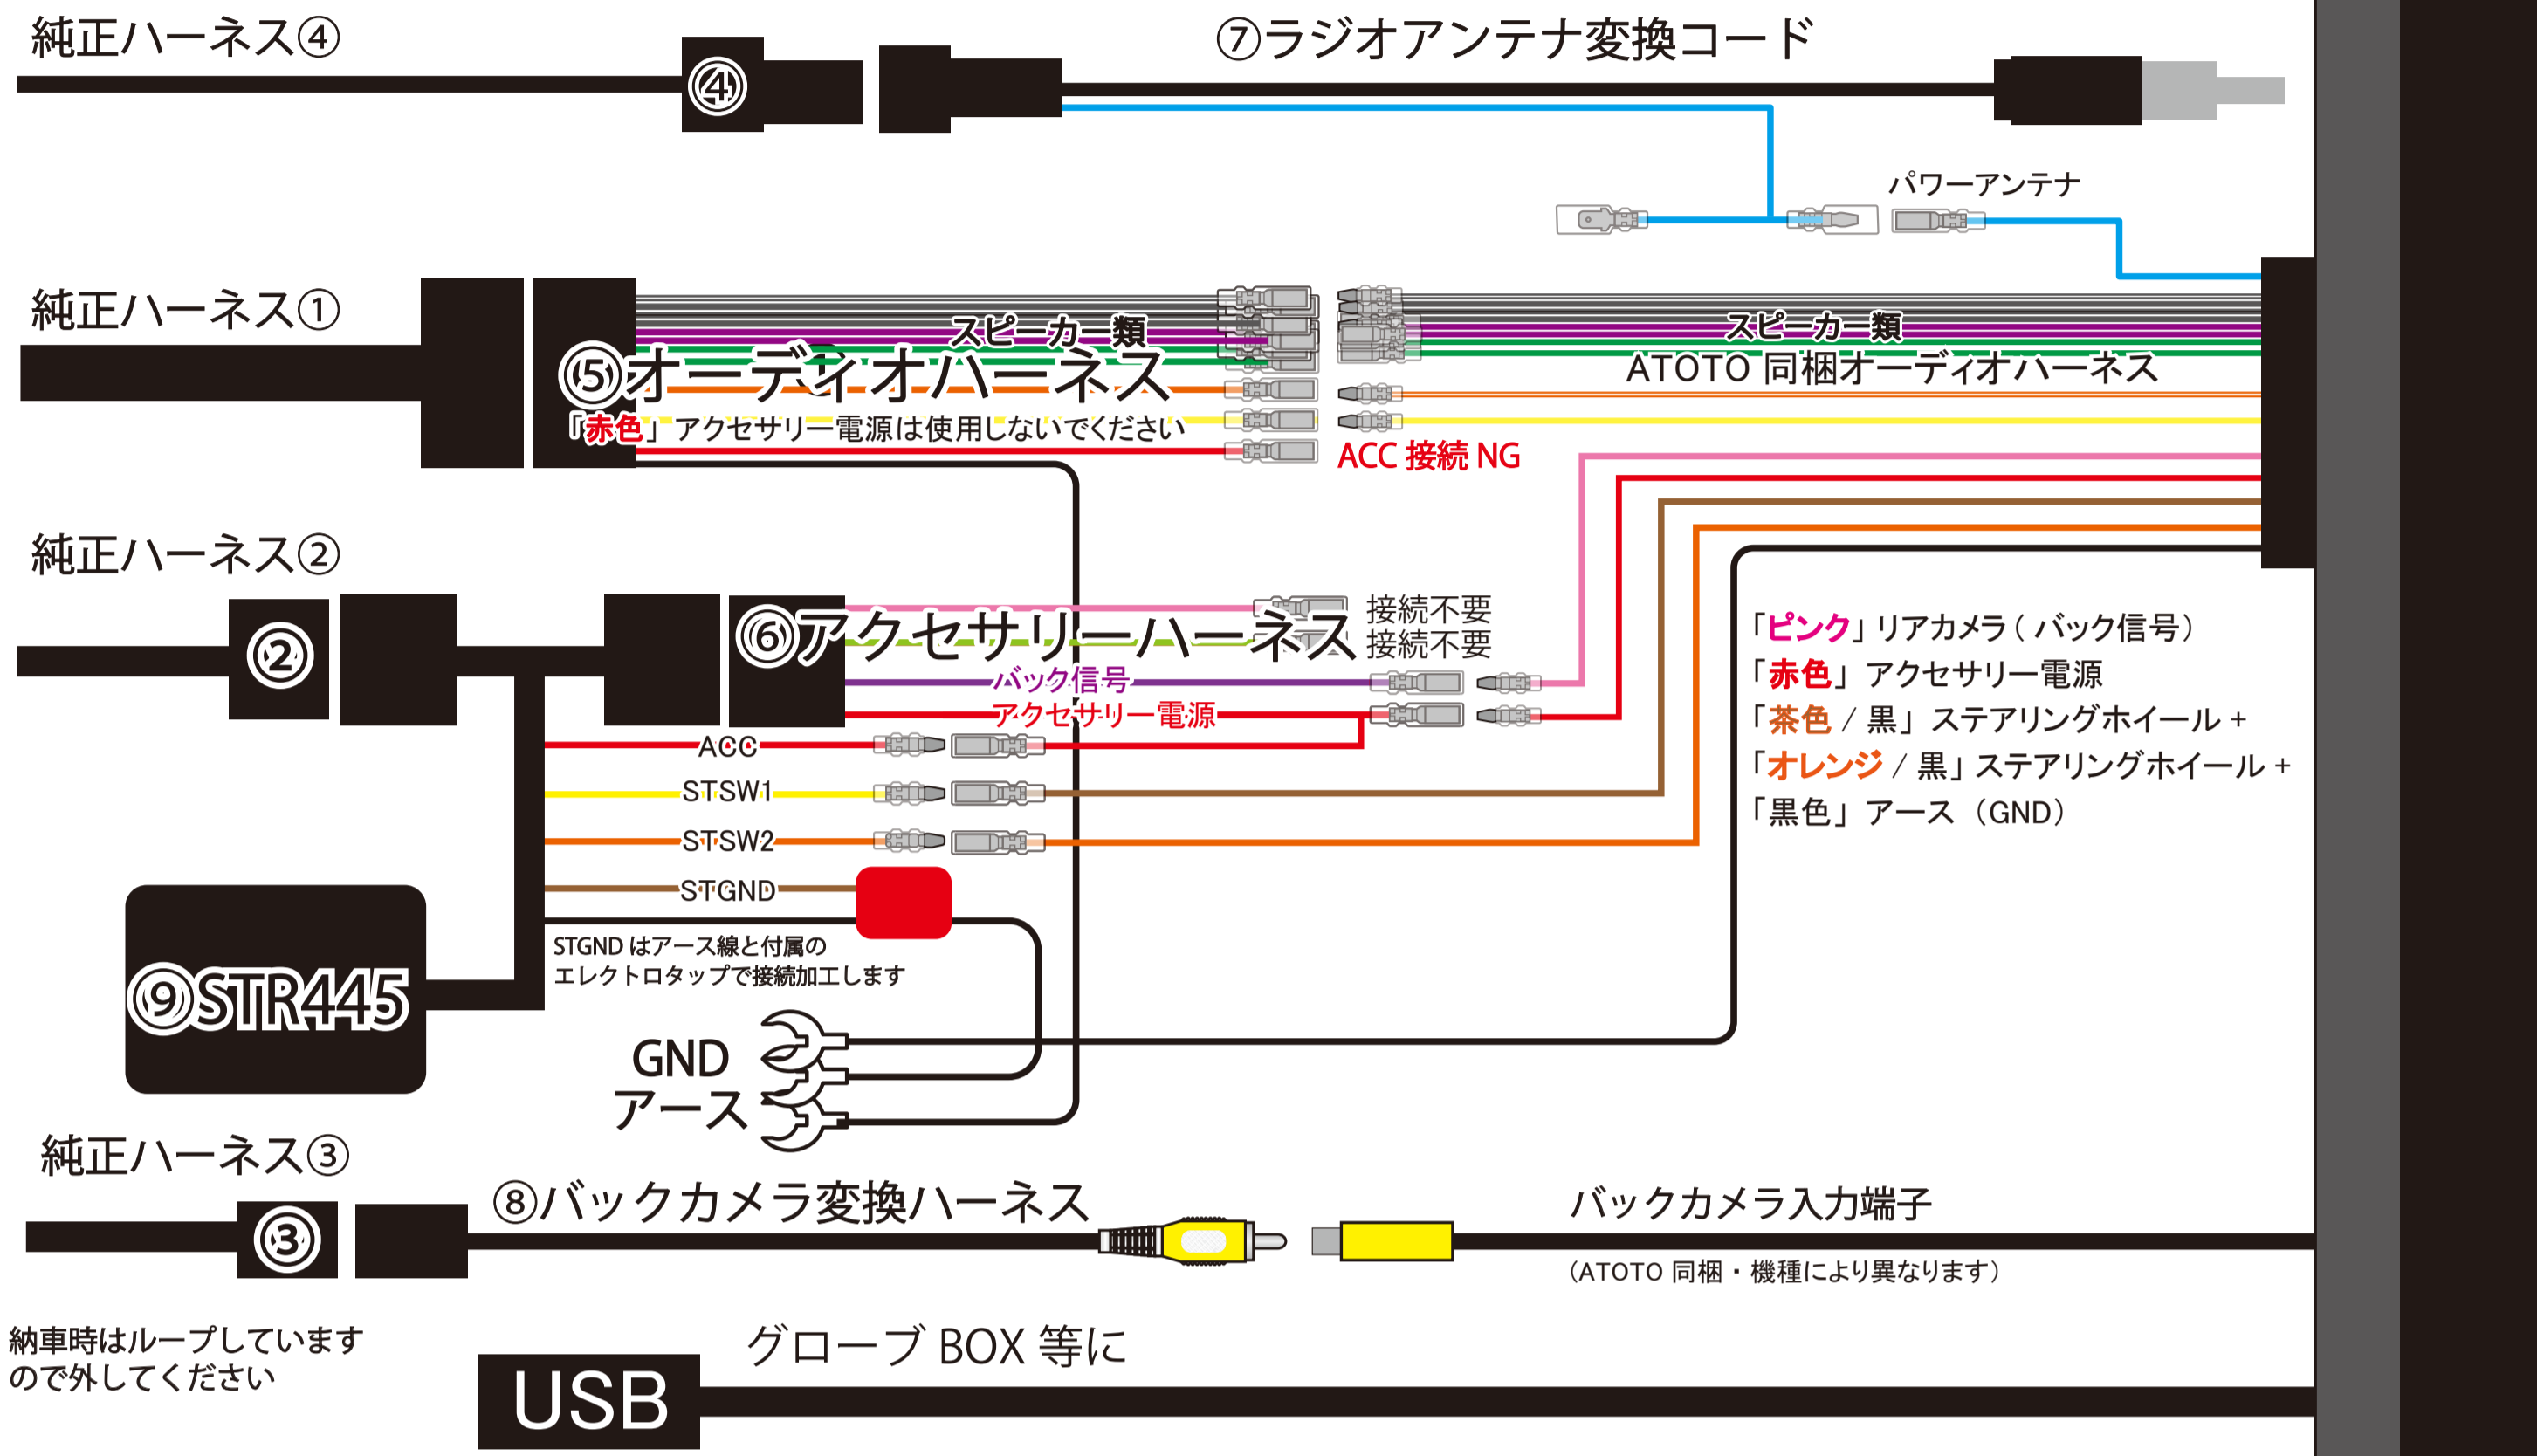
純正ハーネス④

④

⑦ラジオアンテナ変換コード

パワーアンテナ

純正ハーネス①

スピーカー類

⑤オーディオハーネス

「赤色」アクセサリー電源は使用しないでください

スピーカー類

ATOTO 同梱オーディオハーネス

ACC 接続 NG

純正ハーネス②

②

⑥アクセサリーハーネス

接続不要
接続不要

バック信号

アクセサリー電源

ACC

STSW1

STSW2

STGND

STGND はアース線と付属の
エレクトロタップで接続加工します

「ピンク」リアカメラ（バック信号）
「赤色」アクセサリー電源
「茶色 / 黒」ステアリングホイール +
「オレンジ / 黒」ステアリングホイール +
「黒色」アース（GND）

⑨STR445

GND
アース

純正ハーネス③

③

⑧バックカメラ変換ハーネス

バックカメラ入力端子

（ATOTO 同梱・機種により異なります）

納車時はループしています
ので外してください

USB

グローブ BOX 等に